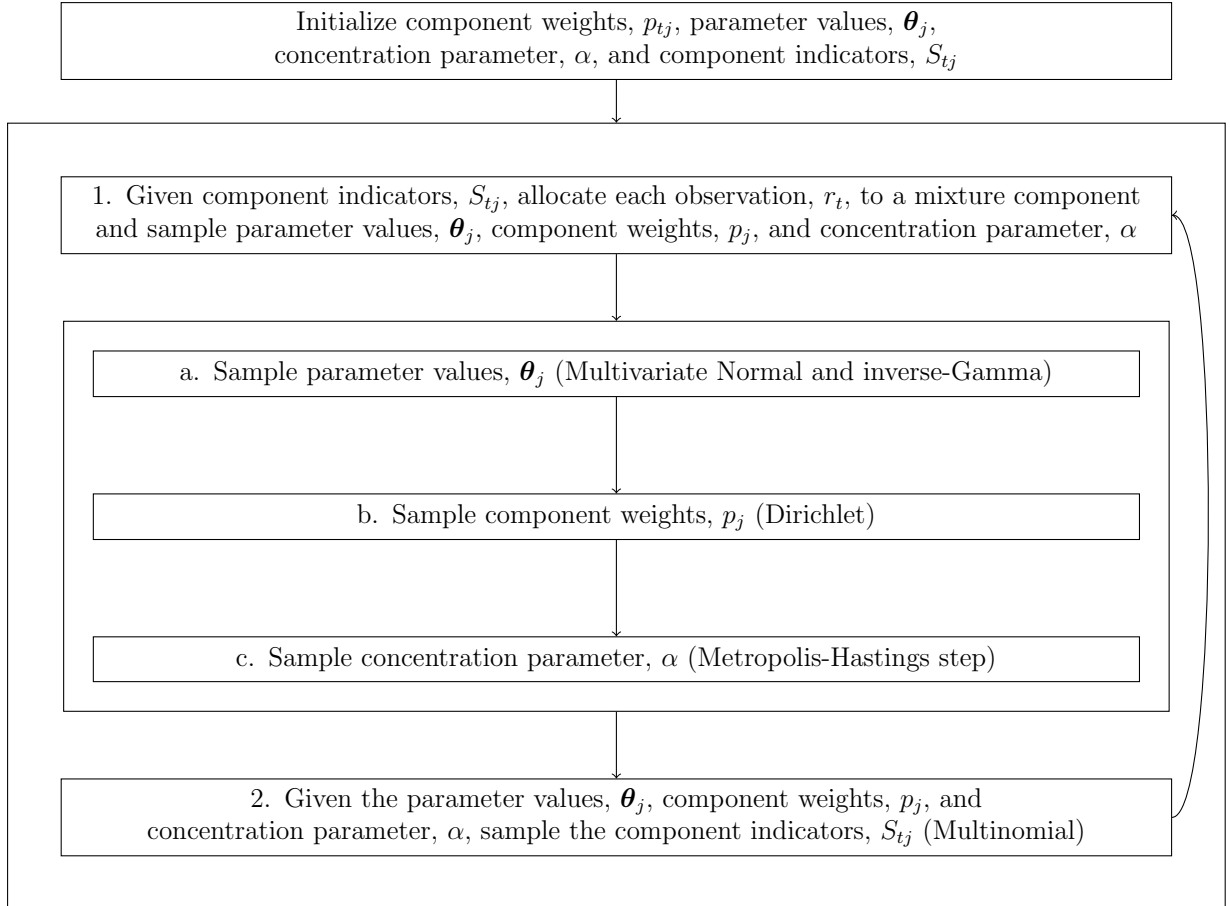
Initialize component weights, $p_{tj}$, parameter values, $\boldsymbol{\theta}_j$, concentration parameter, $\alpha$, and component indicators, $S_{tj}$

1. Given component indicators, $S_{tj}$, allocate each observation, $r_t$, to a mixture component and sample parameter values, $\boldsymbol{\theta}_j$, component weights, $p_j$, and concentration parameter, $\alpha$

a. Sample parameter values, $\boldsymbol{\theta}_j$ (Multivariate Normal and inverse-Gamma)

b. Sample component weights, $p_j$ (Dirichlet)

c. Sample concentration parameter, $\alpha$ (Metropolis-Hastings step)

2. Given the parameter values, $\boldsymbol{\theta}_j$, component weights, $p_j$, and concentration parameter, $\alpha$, sample the component indicators, $S_{tj}$ (Multinomial)